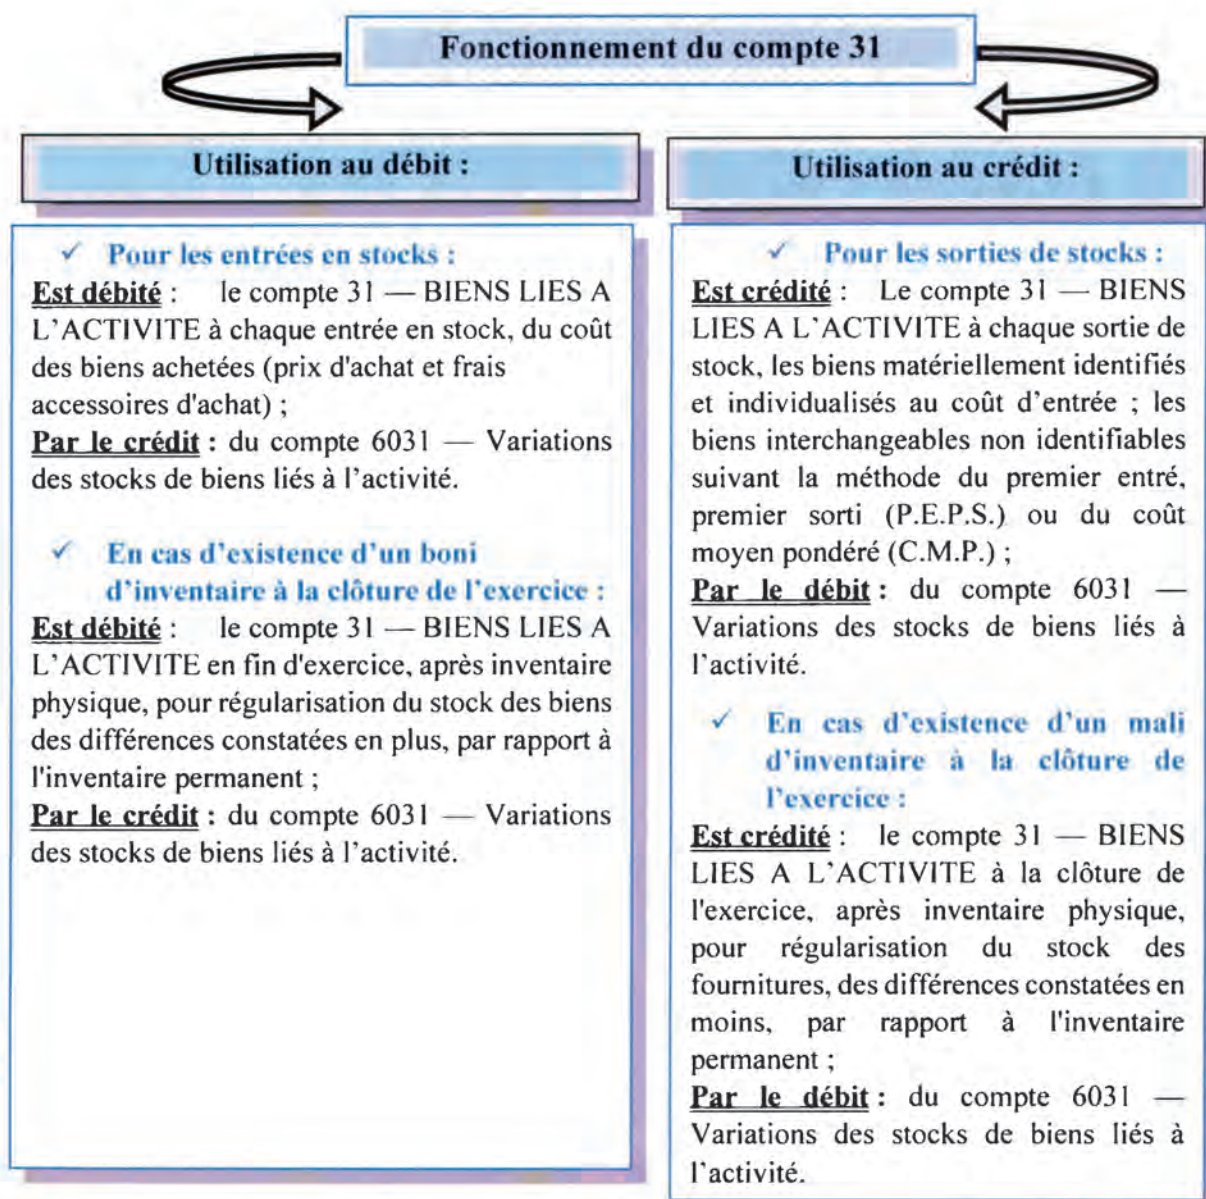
Fonctionnement du compte 31

Utilisation au débit :

✓ Pour les entrées en stocks :
Est débité : le compte 31 — BIENS LIES A L'ACTIVITE à chaque entrée en stock, du coût des biens achetées (prix d'achat et frais accessoires d'achat) ;
Par le crédit : du compte 6031 — Variations des stocks de biens liés à l'activité.

✓ En cas d'existence d'un boni d'inventaire à la clôture de l'exercice :
Est débité : le compte 31 — BIENS LIES A L'ACTIVITE en fin d'exercice, après inventaire physique, pour régularisation du stock des biens des différences constatées en plus, par rapport à l'inventaire permanent ;
Par le crédit : du compte 6031 — Variations des stocks de biens liés à l'activité.

Utilisation au crédit :

✓ Pour les sorties de stocks :
Est crédité : Le compte 31 — BIENS LIES A L'ACTIVITE à chaque sortie de stock, les biens matériellement identifiés et individualisés au coût d'entrée ; les biens interchangeables non identifiables suivant la méthode du premier entré, premier sorti (P.E.P.S.) ou du coût moyen pondéré (C.M.P.) ;
Par le débit : du compte 6031 — Variations des stocks de biens liés à l'activité.

✓ En cas d'existence d'un mali d'inventaire à la clôture de l'exercice :
Est crédité : le compte 31 — BIENS LIES A L'ACTIVITE à la clôture de l'exercice, après inventaire physique, pour régularisation du stock des fournitures, des différences constatées en moins, par rapport à l'inventaire permanent ;
Par le débit : du compte 6031 — Variations des stocks de biens liés à l'activité.